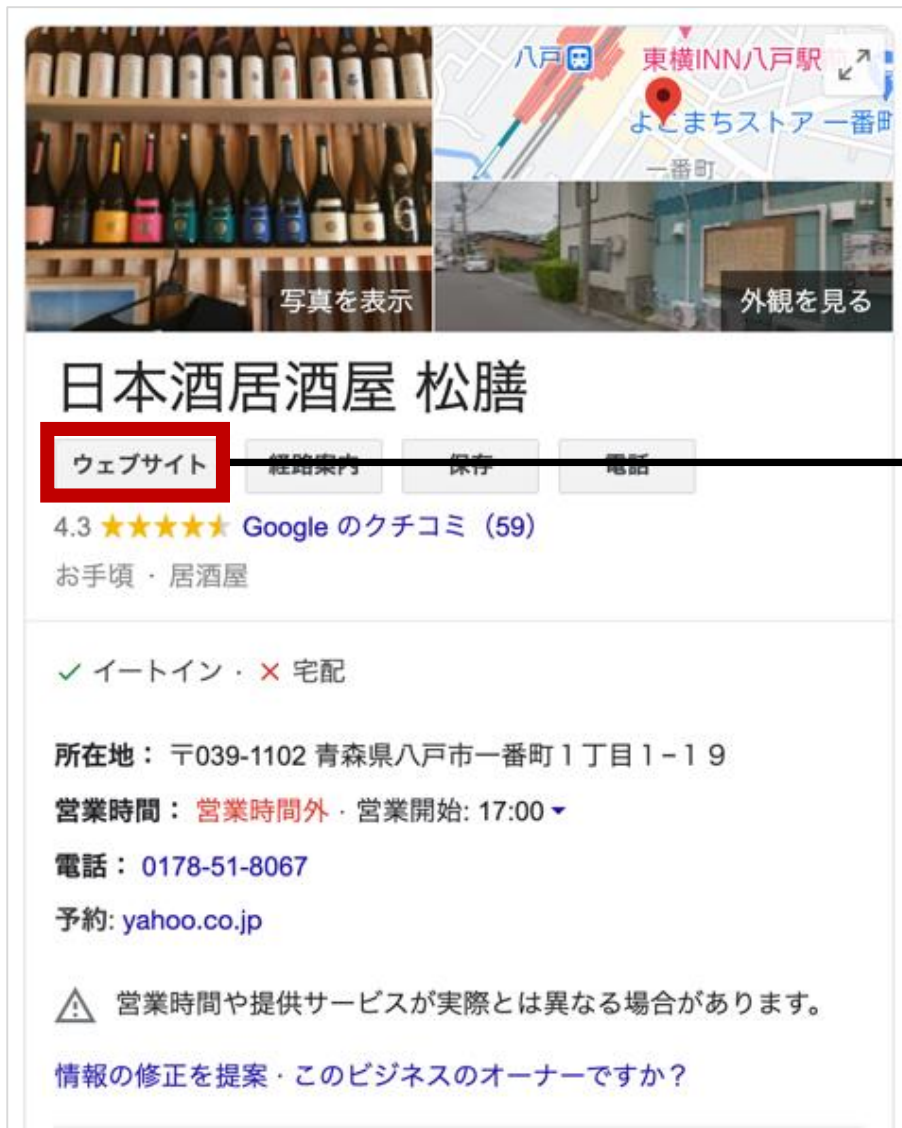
八戸
東横INN八戸駅
よこまちストア 一番町
一番町
写真を表示
外観を見る

日本酒居酒屋 松膳

ウェブサイト
経路案内
保存
電話

4.3 ★★★★★ Google のクチコミ（59）
お手頃 · 居酒屋

✓ イートイン · ✕ 宅配

所在地： 〒039-1102 青森県八戸市一番町１丁目１−１９
営業時間： 営業時間外 · 営業開始: 17:00
電話： 0178-51-8067
予約: yahoo.co.jp

営業時間や提供サービスが実際とは異なる場合があります。

情報の修正を提案 · このビジネスのオーナーですか？